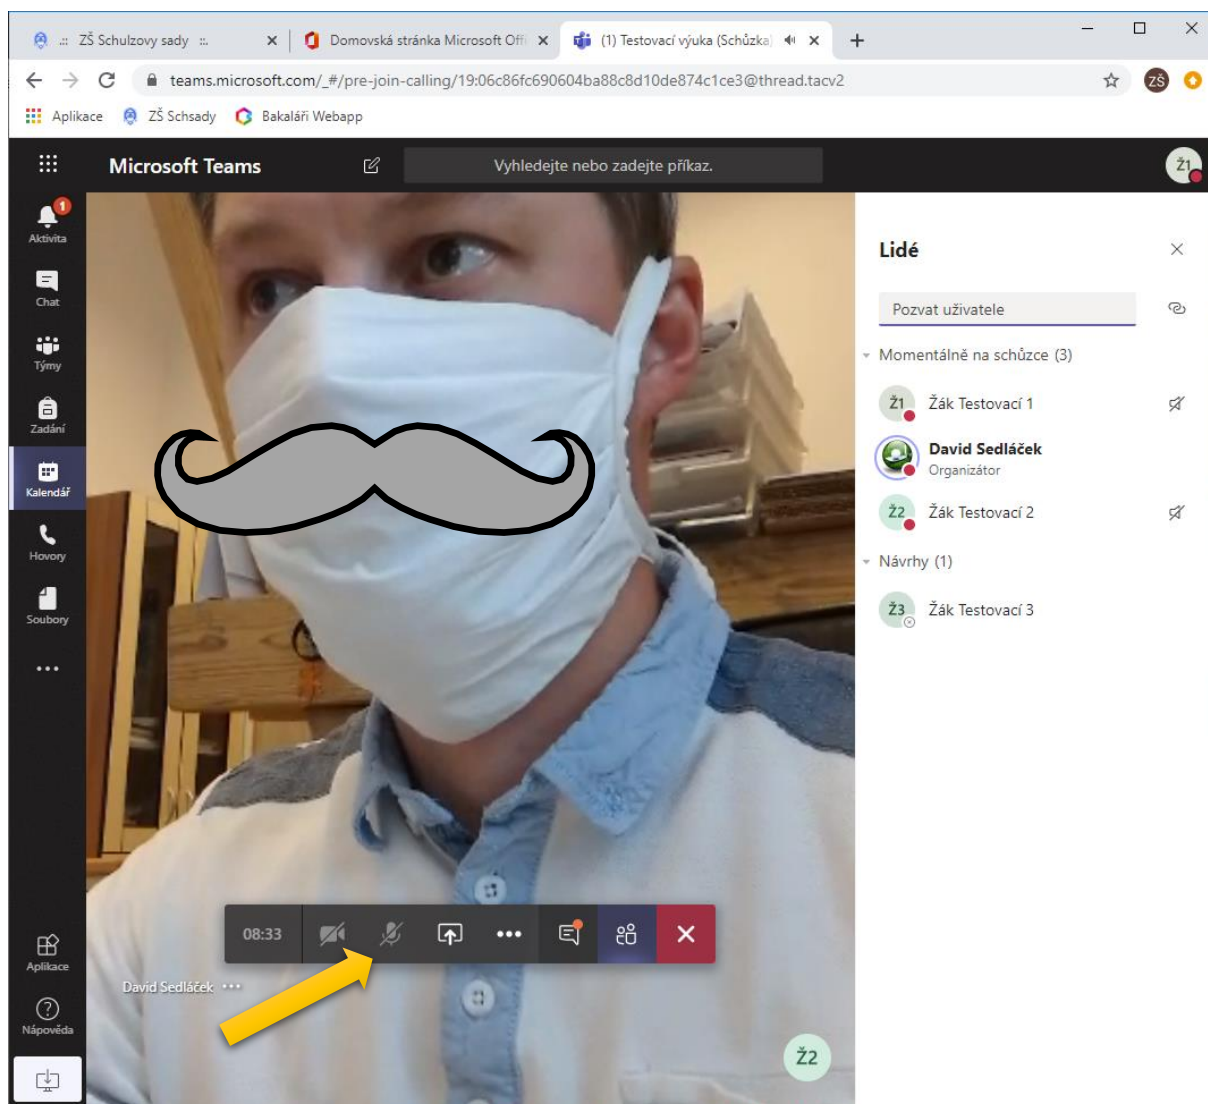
.:: ZŠ Schulzovy sady ::. ×
Domovská stránka Microsoft Offi ×
(1) Testovací výuka (Schůzka) ×
+
teams.microsoft.com/_#/pre-join-calling/19:06c86fc690604ba88c8d10de874c1ce3@thread.tacv2
ZŠ
Aplikace ZŠ Schsady Bakaláři Webapp

Microsoft Teams
Vyhledejte nebo zadejte příkaz.
Ž1

1
Aktivita
Chat
Týmy
Zadání
Kalendář
Hovory
Soubory
...
Aplikace
Nápověda

08:33

David Sedláček ...

Ž2

Lidé
Pozvat uživatele
Momentálně na schůzce (3)
Ž1 Žák Testovací 1
David Sedláček
Organizátor
Ž2 Žák Testovací 2
Návrhy (1)
Ž3 Žák Testovací 3